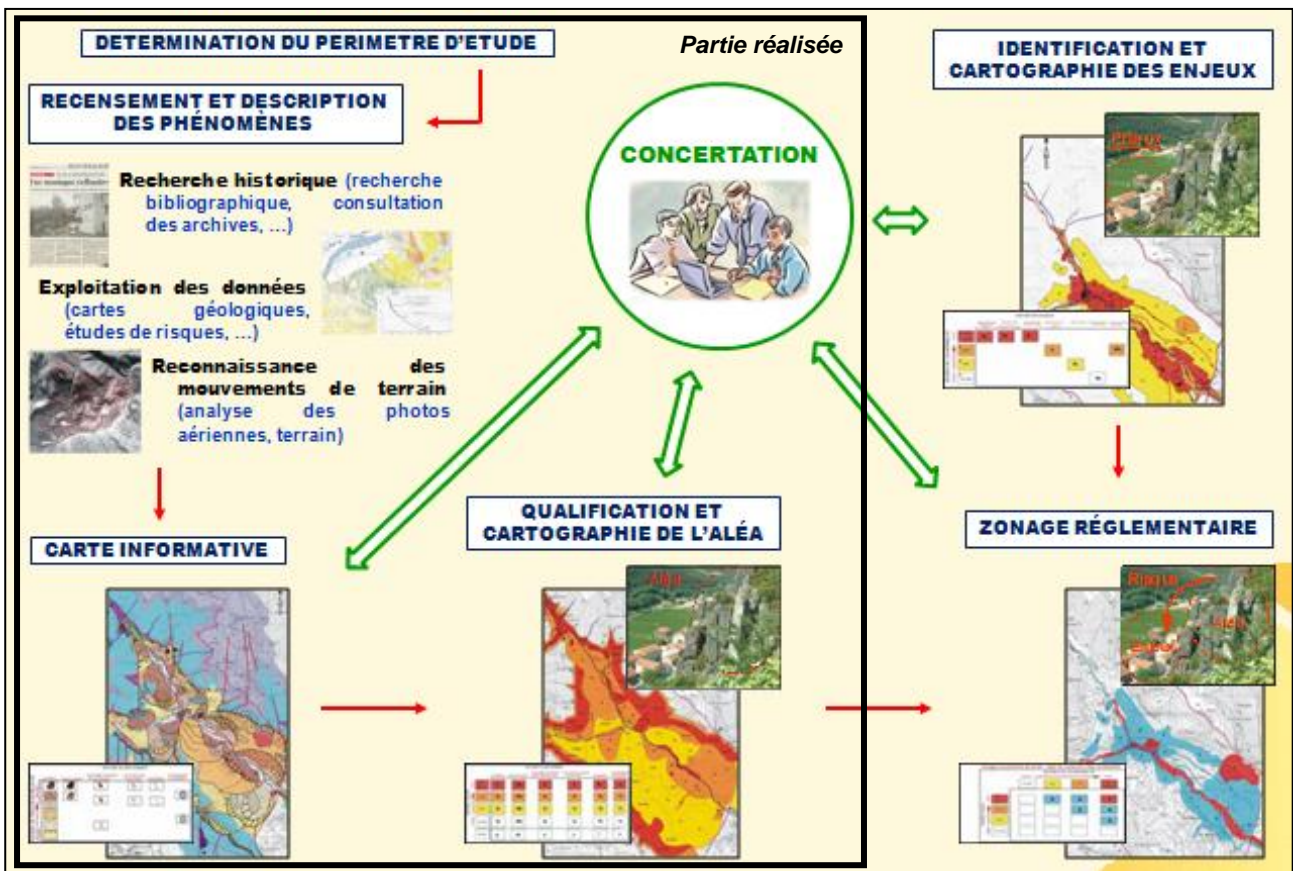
DETERMINATION DU PERIMETRE D'ETUDE

Partie réalisée

RECENSEMENT ET DESCRIPTION DES PHÉNOMÈNES

Recherche historique (recherche bibliographique, consultation des archives, ...)

Exploitation des données (cartes géologiques, études de risques, ...)

Reconnaissance des mouvements de terrain (analyse des photos aériennes, terrain)

CONCERTATION

IDENTIFICATION ET CARTOGRAPHIE DES ENJEUX

Enjeux

CARTE INFORMATIVE

QUALIFICATION ET CARTOGRAPHIE DE L'ALÉA

Aléa

ZONAGE RÉGLEMENTAIRE

Risque

Aléa

Enjeux